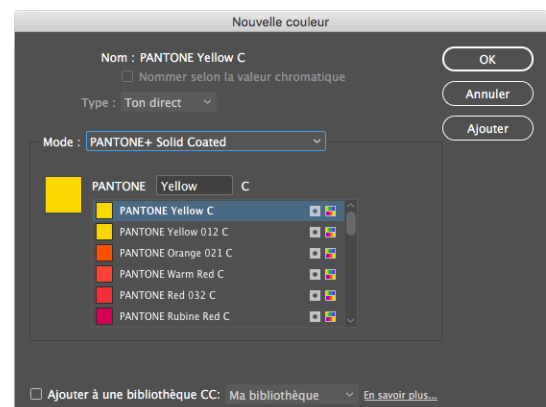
Nouvelle couleur

Nom : PANTONE Yellow C

Nommer selon la valeur chromatique

Type : Ton direct

OK

Annuler

Ajouter

Mode : PANTONE+ Solid Coated

PANTONE Yellow C

PANTONE Yellow C
PANTONE Yellow 012 C
PANTONE Orange 021 C
PANTONE Warm Red C
PANTONE Red 032 C
PANTONE Rubine Red C

Ajouter à une bibliothèque CC: Ma bibliothèque En savoir plus...